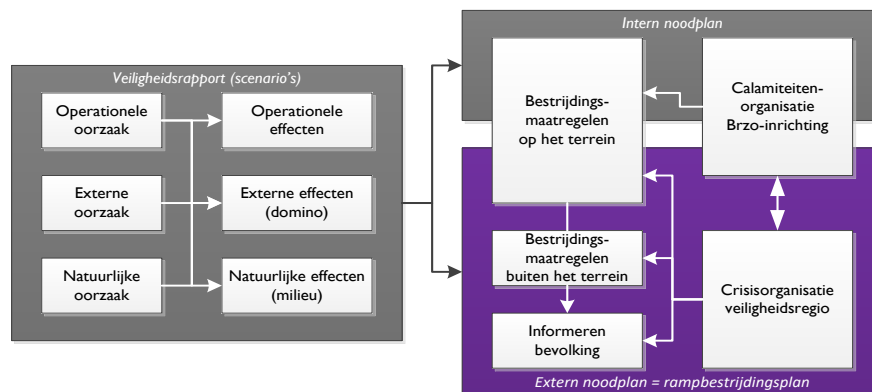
Veiligheidsrapport (scenario's)

Operationele oorzaak

Operationele effecten

Externe oorzaak

Externe effecten (domino)

Natuurlijke oorzaak

Natuurlijke effecten (milieu)

Intern noodplan

Bestrijdingsmaatregelen op het terrein

Calamiteitenorganisatie Brzo-inrichting

Bestrijdingsmaatregelen buiten het terrein

Crisisorganisatie veiligheidsregio

Informeren bevolking

Extern noodplan = rampbestrijdingsplan